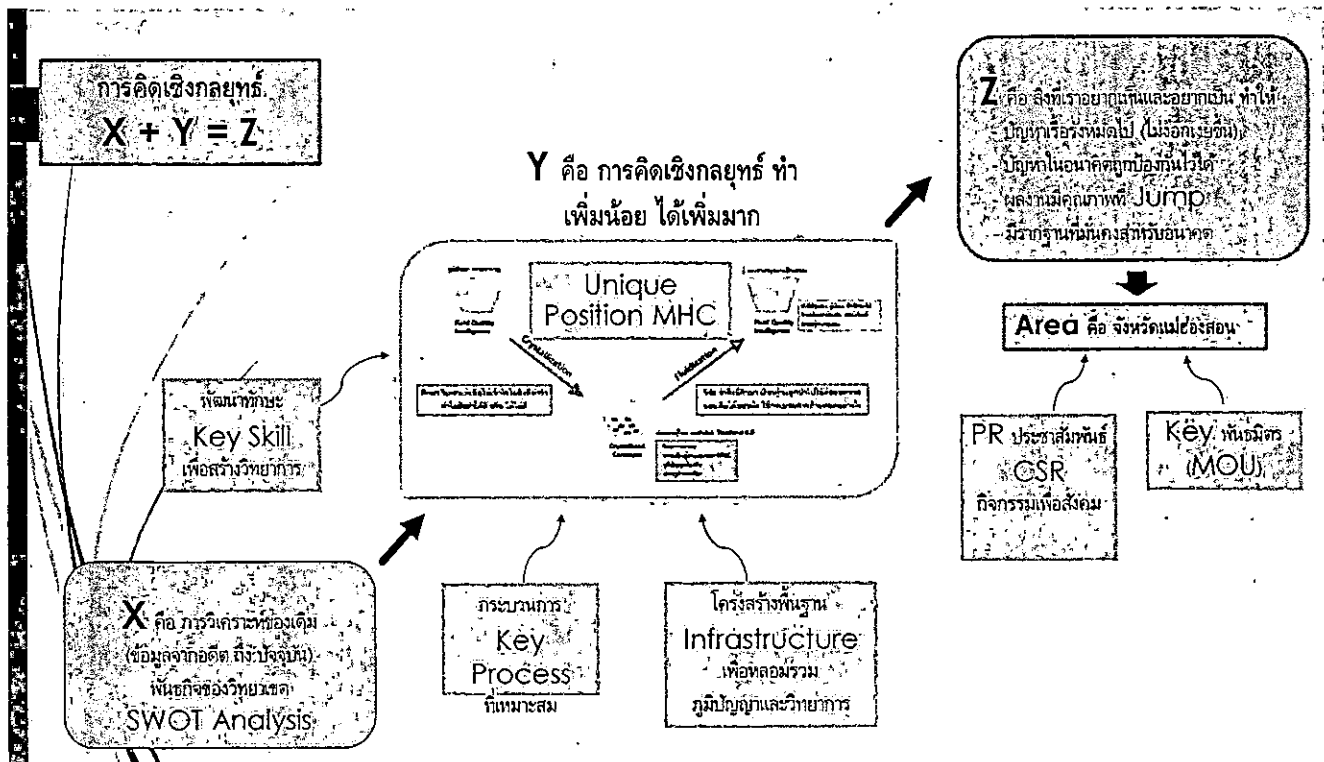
การคิดเชิงกลยุทธ์
X + Y = Z

Y คือ การคิดเชิงกลยุทธ์ ทำเพิ่มน้อย ได้เพิ่มมาก

Unique Position MHC

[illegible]

พัฒนาทักษะ
Key Skill
เพื่อสร้างวิทยาการ

X คือ การวิเคราะห์ของเดิม (ข้อมูลจากอดีต ถึงปัจจุบัน) พันธกิจของวิทยาลัย
SWOT Analysis

กระบวนการ
Key Process
ที่เหมาะสม

โครงสร้างพื้นฐาน
Infrastructure
เพื่อหลอมรวมภูมิปัญญาและวิทยาการ

Z คือ สิ่งที่เราอยากเห็นและอยากเป็น ทำให้
- ปัญหาเรื้อรังหมดไป (ไม่เกิดขึ้น)
- ปัญหาในอนาคตถูกป้องกันไว้ได้
- ผลงานมีคุณภาพที่ Jump
- มีรากฐานที่มั่นคงสำหรับอนาคต

Area คือ จังหวัดแม่ฮ่องสอน

PR ประชาสัมพันธ์
CSR
กิจกรรมเพื่อสังคม

Key พันธมิตร
(MOU)